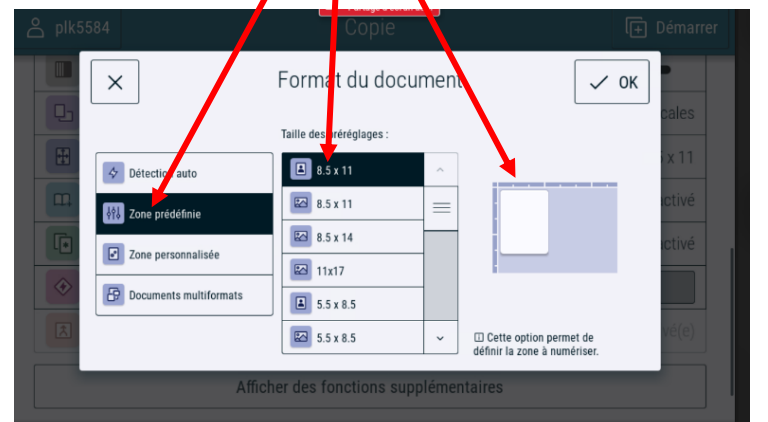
plk5584

Copie

Démarrer

Format du document

OK

Taille des préréglages :

Détection auto

Zone prédéfinie

Zone personnalisée

Documents multiformats

8.5 x 11

8.5 x 11

8.5 x 14

11x17

5.5 x 8.5

5.5 x 8.5

Cette option permet de définir la zone à numériser.

cales

x 11

ctivé

ctivé

é(e)

Afficher des fonctions supplémentaires